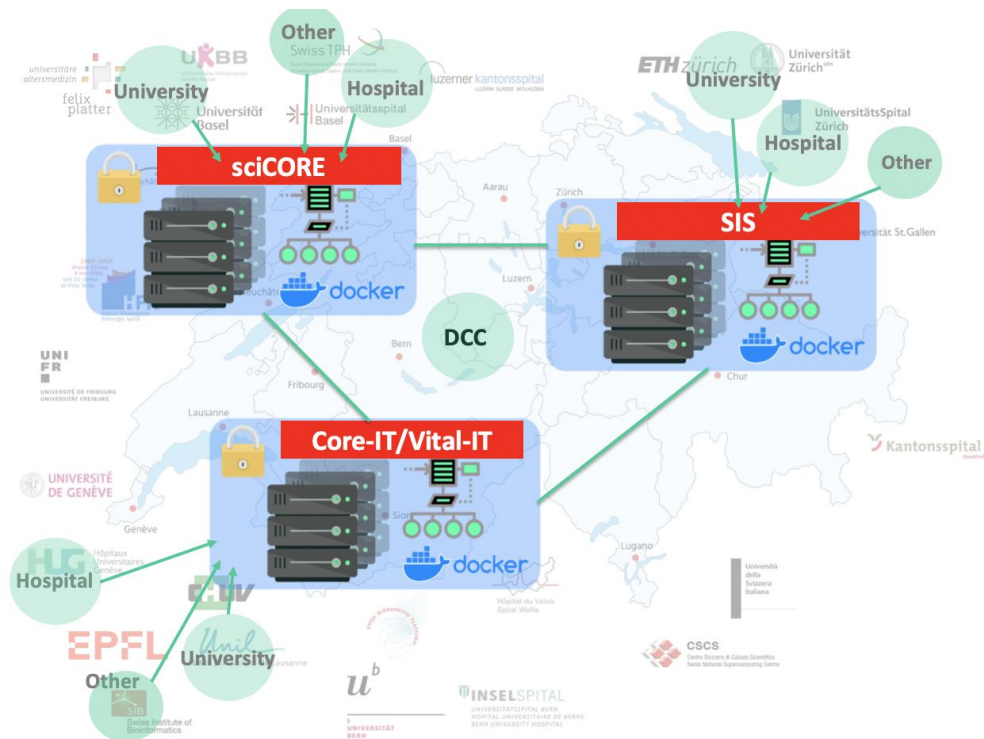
universitäre altersmedizin felix platter

University

Universität Basel

UKBB

Other

Swiss TPH

Hospital

Universitätsspital Basel

luzerner kantonsspital

ETH zürich

University

Universität Zürich

UniversitätsSpital Zürich

Hospital

Other

sciCORE

docker

Basel

Aarau

Zürich

SIS

Universität St.Gallen

docker

Luzern

DCC

Bern

Chur

UNI FR

UNIVERSITÉ DE FRIBOURG UNIVERSITÄT FREIBURG

Fribourg

Lausanne

Core-IT/Vital-IT

docker

Kantonsspital

UNIVERSITÉ DE GENÈVE

Genève

HUG Hôpitaux Universitaires Genève

Hospital

Sion

Lugano

Università della Svizzera italiana

CHUV

EPFL

Unil

University

Lausanne

Hôpital du Valais Spital Wallis

CSCS Centro Svizzero di Calcolo Scientifico Swiss National Supercomputing Centre

Other

SIB Swiss Institute of Bioinformatics

$u^b$

UNIVERSITÄT BERN

INSELSPITAL

UNIVERSITÄTSSPITAL BERN HOPITAL UNIVERSITAIRE DE BERNE BERN UNIVERSITY HOSPITAL